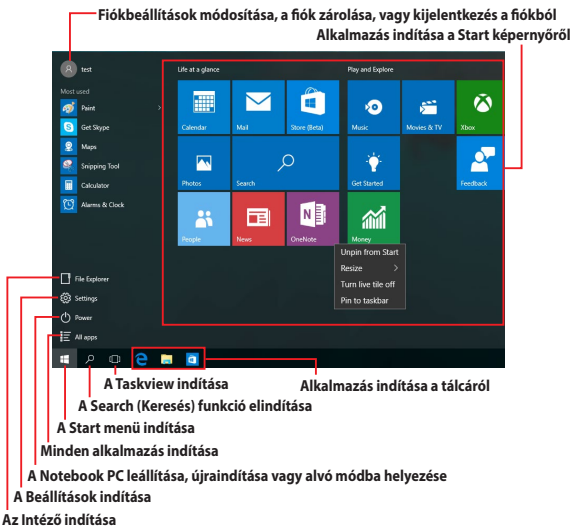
Fiókbeállítások módosítása, a fiók zárolása, vagy kijelentkezés a fiókból

Alkalmazás indítása a Start képernyőről

test

Most used

Paint

Get Skype

Maps

Snipping Tool

Calculator

Alarms & Clock

Life at a glance

Calendar

Mail

Store (Beta)

Photos

Search

People

News

OneNote

Play and Explore

Music

Movies & TV

Xbox

Get Started

Feedback

Money

Unpin from Start

Resize

Turn live tile off

Pin to taskbar

File Explorer

Settings

Power

All apps

A Taskview indítása

Alkalmazás indítása a tálcáról

A Search (Keresés) funkció elindítása

A Start menü indítása

Minden alkalmazás indítása

A Notebook PC leállítása, újraindítása vagy alvó módba helyezése

A Beállítások indítása

Az Intéző indítása